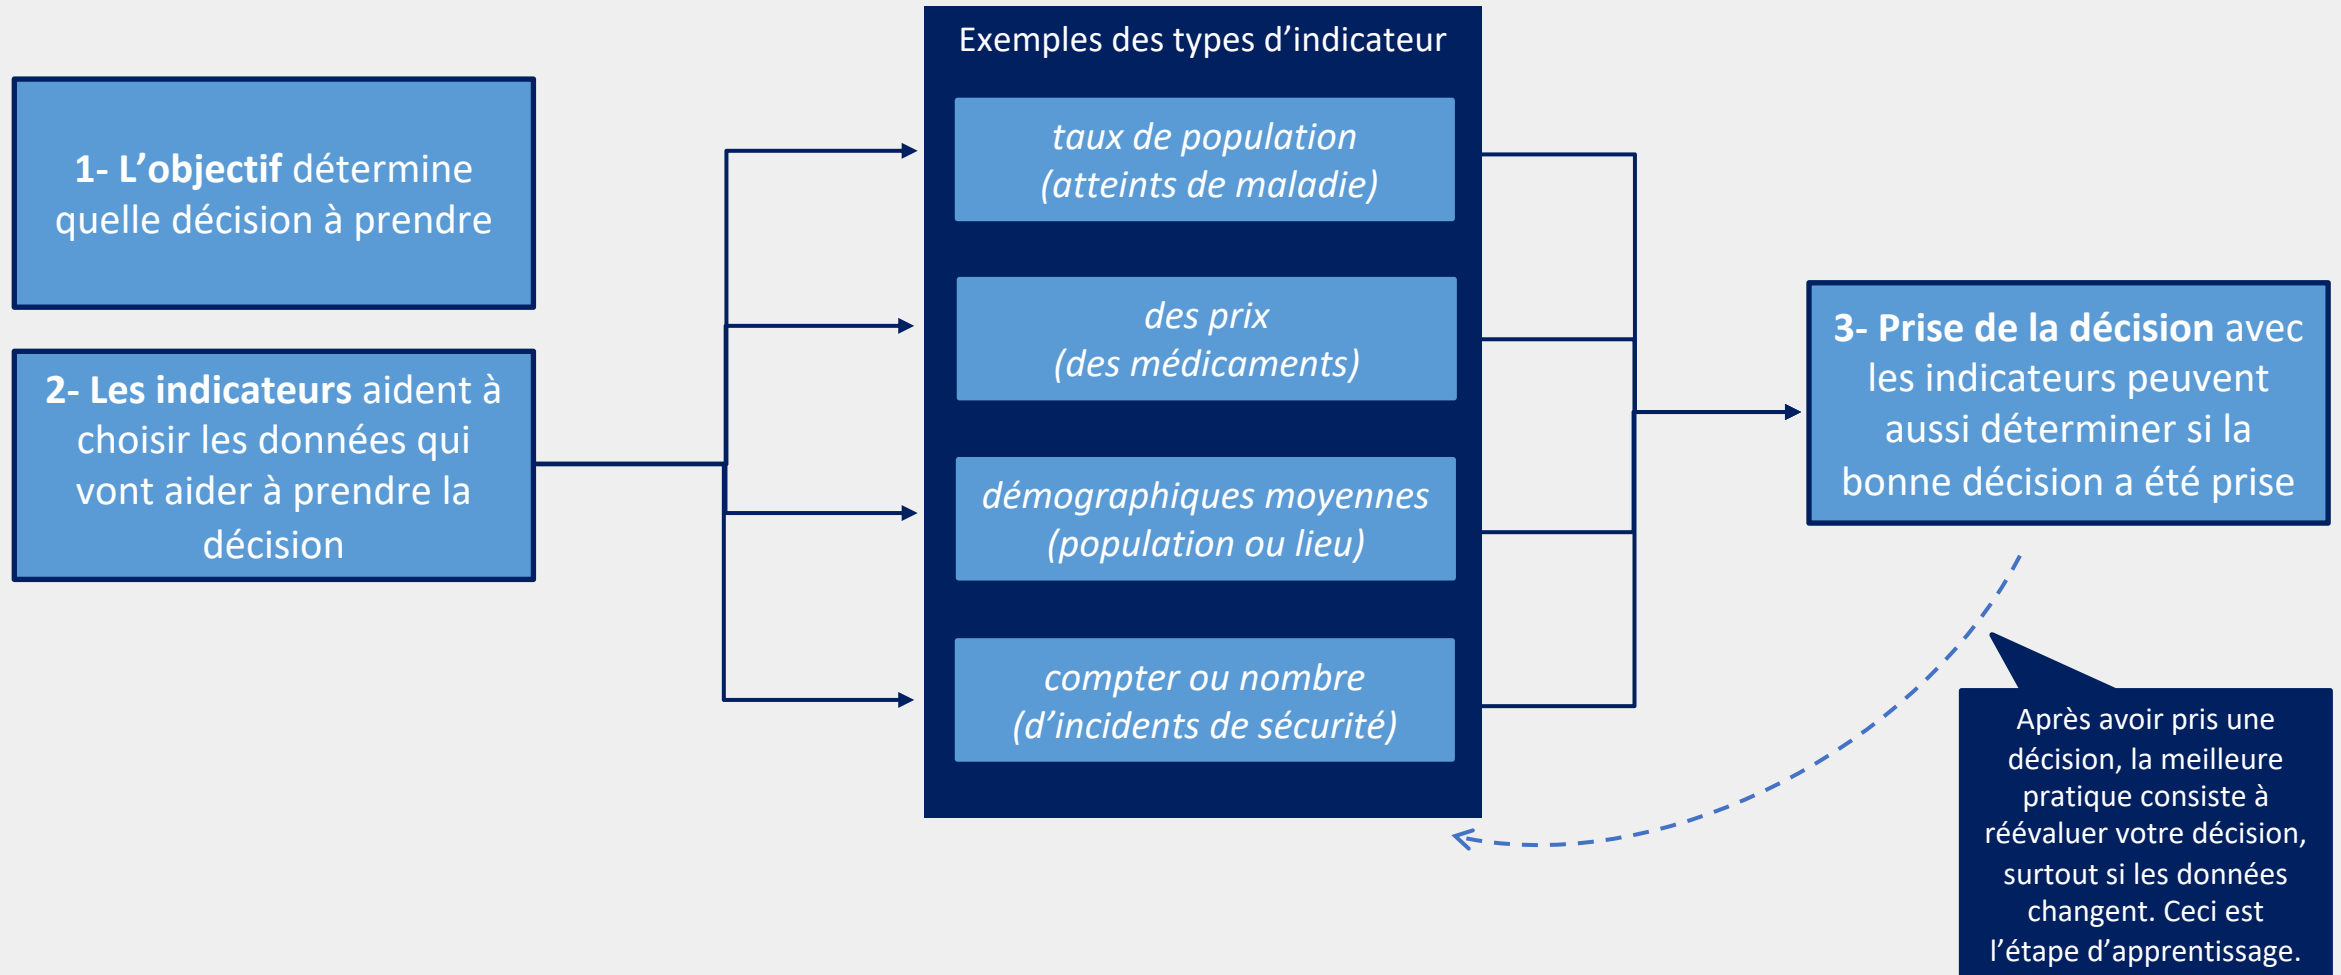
1- L'objectif détermine quelle décision à prendre

2- Les indicateurs aident à choisir les données qui vont aider à prendre la décision

Exemples des types d'indicateur

taux de population (atteints de maladie)

des prix (des médicaments)

démographiques moyennes (population ou lieu)

compter ou nombre (d'incidents de sécurité)

3- Prise de la décision avec les indicateurs peuvent aussi déterminer si la bonne décision a été prise

Après avoir pris une décision, la meilleure pratique consiste à réévaluer votre décision, surtout si les données changent. Ceci est l'étape d'apprentissage.